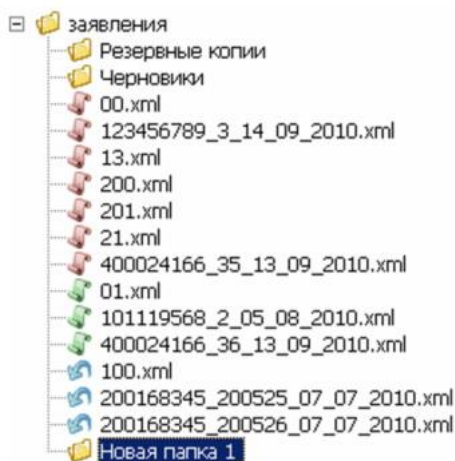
заявления
Резервные копии
Черновики
00.xml
123456789_3_14_09_2010.xml
13.xml
200.xml
201.xml
21.xml
400024166_35_13_09_2010.xml
01.xml
101119568_2_05_08_2010.xml
400024166_36_13_09_2010.xml
100.xml
200168345_200525_07_07_2010.xml
200168345_200526_07_07_2010.xml
Новая папка 1